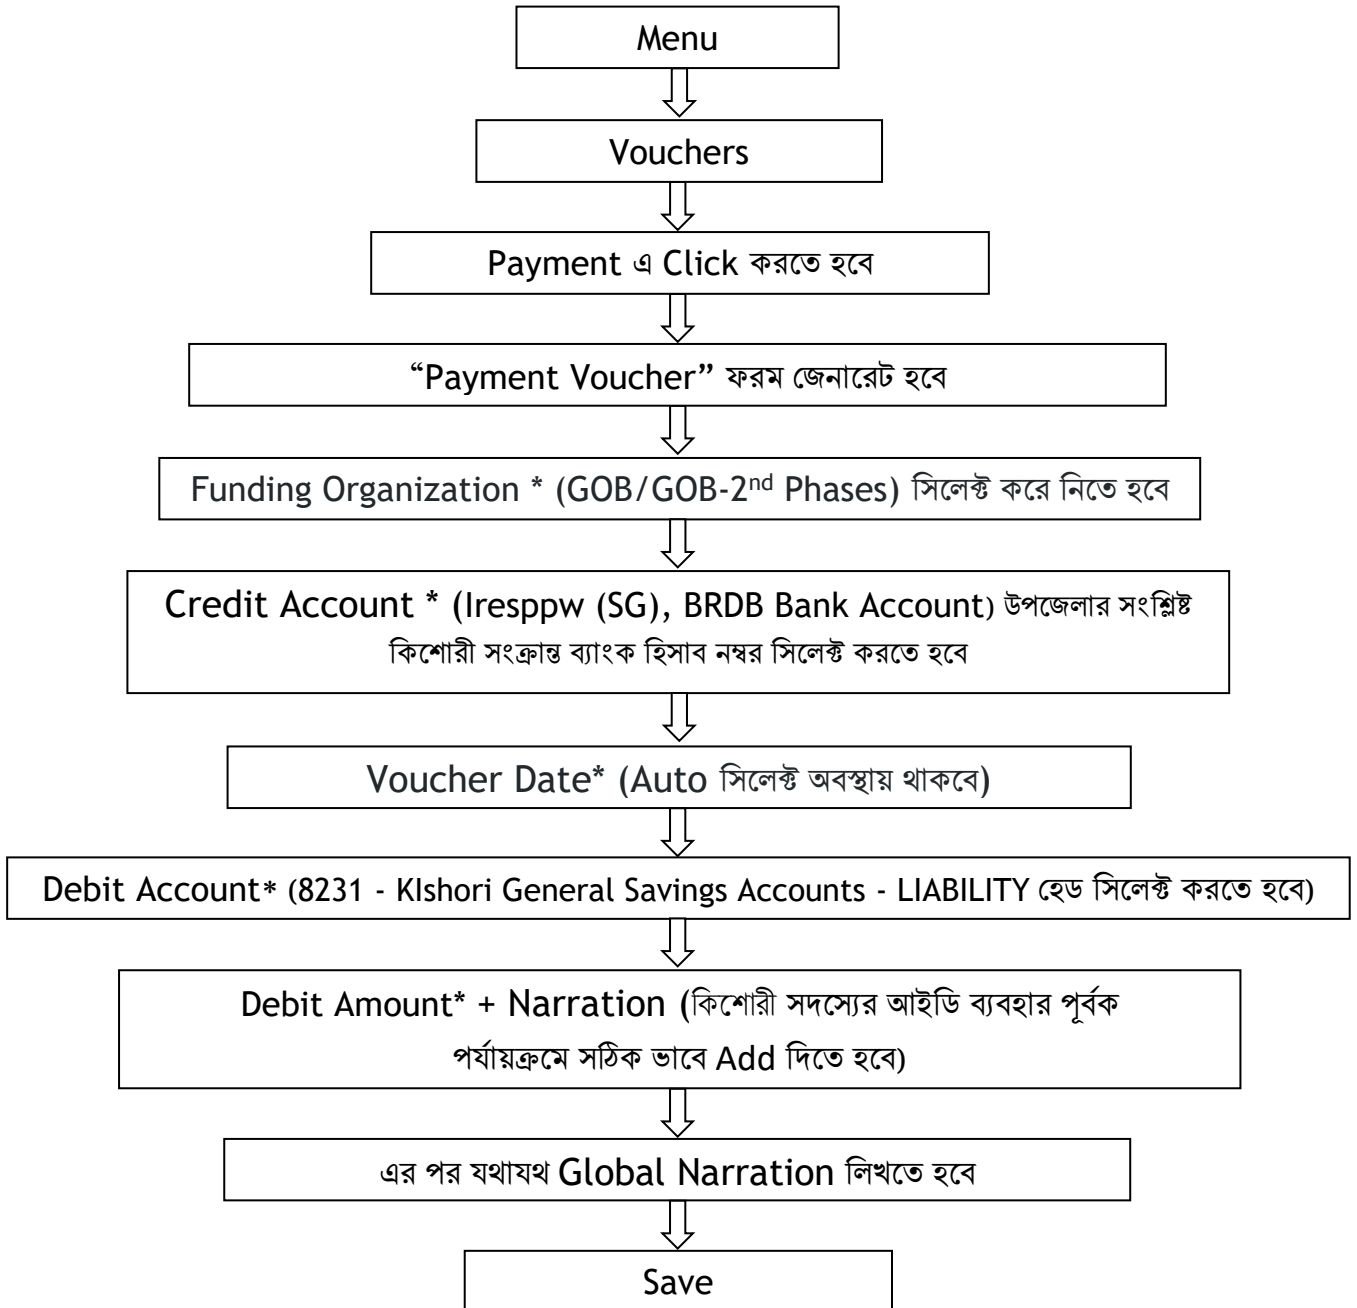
Menu

Vouchers

Payment এ Click করতে হবে

“Payment Voucher” ফরম জেনারেট হবে

Funding Organization * (GOB/GOB-2$^{nd}$ Phases) সিলেক্ট করে নিতে হবে

Credit Account * (Iresppw (SG), BRDB Bank Account) উপজেলার সংশ্লিষ্ট কিশোরী সংক্রান্ত ব্যাংক হিসাব নম্বর সিলেক্ট করতে হবে

Voucher Date* (Auto সিলেক্ট অবস্থায় থাকবে)

Debit Account* (8231 - KIshori General Savings Accounts - LIABILITY হেড সিলেক্ট করতে হবে)

Debit Amount* + Narration (কিশোরী সদস্যের আইডি ব্যবহার পূর্বক পর্যায়ক্রমে সঠিক ভাবে Add দিতে হবে)

এর পর যথাযথ Global Narration লিখতে হবে

Save